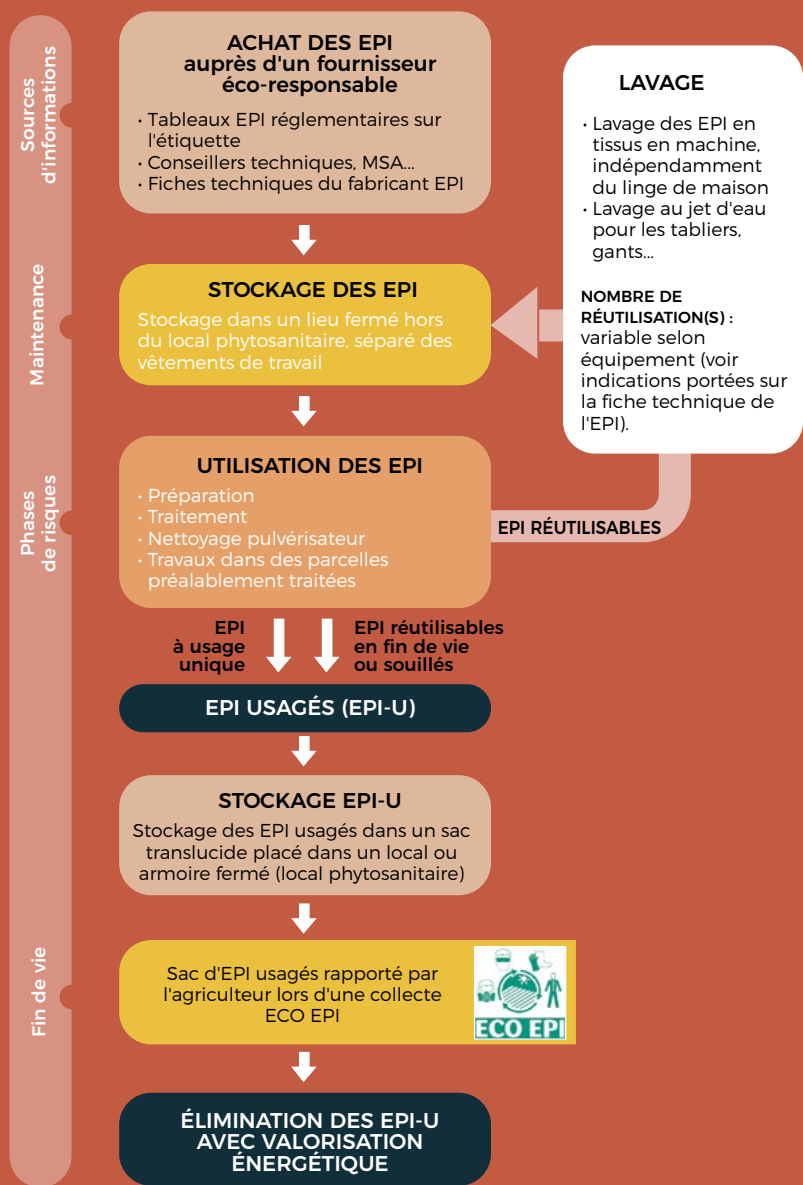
Sources d'informations

Maintenance

Phases de risques

Fin de vie

ACHAT DES EPI auprès d'un fournisseur éco-responsable

• Tableaux EPI réglementaires sur l'étiquette
• Conseillers techniques, MSA...
• Fiches techniques du fabricant EPI

STOCKAGE DES EPI

Stockage dans un lieu fermé hors du local phytosanitaire, séparé des vêtements de travail

UTILISATION DES EPI

• Préparation
• Traitement
• Nettoyage pulvérisateur
• Travaux dans des parcelles préalablement traitées

LAVAGE

• Lavage des EPI en tissus en machine, indépendamment du linge de maison
• Lavage au jet d'eau pour les tabliers, gants...

NOMBRE DE RÉUTILISATION(S) : variable selon équipement (voir indications portées sur la fiche technique de l'EPI).

EPI RÉUTILISABLES

EPI à usage unique

EPI réutilisables en fin de vie ou souillés

EPI USAGÉS (EPI-U)

STOCKAGE EPI-U

Stockage des EPI usagés dans un sac translucide placé dans un local ou armoire fermé (local phytosanitaire)

Sac d'EPI usagés rapporté par l'agriculteur lors d'une collecte ECO EPI

ECO EPI

ÉLIMINATION DES EPI-U AVEC VALORISATION ÉNERGÉTIQUE